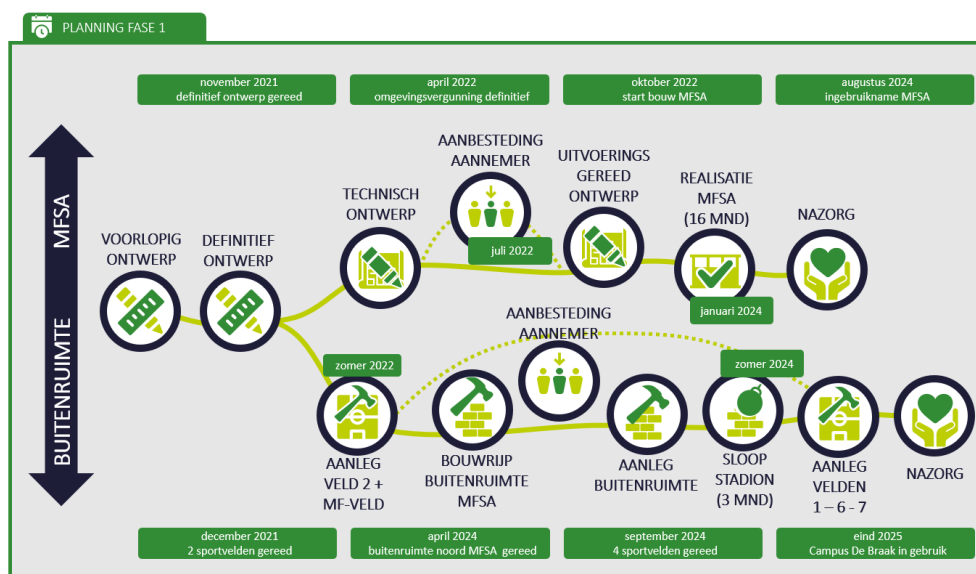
PLANNING FASE 1

november 2021
definitief ontwerp gereed

april 2022
omgevingsvergunning definitief

oktober 2022
start bouw MFSA

augustus 2024
ingebruikname MFSA

MFSA

BUITENRUIMTE

VOORLOPIG ONTWERP

DEFINITIEF ONTWERP

TECHNISCH ONTWERP

AANBESTEDING AANNEMER

juli 2022

UITVOERINGS GEREED ONTWERP

REALISATIE MFSA (16 MND)

januari 2024

NAZORG

zomer 2022

AANBESTEDING AANNEMER

zomer 2024

AANLEG VELD 2 + MF-VELD

BOUWRIJP BUITENRUIMTE MFSA

AANLEG BUITENRUIMTE

SLOOP STADION (3 MND)

AANLEG VELDEN 1 – 6 - 7

NAZORG

december 2021
2 sportvelden gereed

april 2024
buitenruimte noord MFSA gereed

september 2024
4 sportvelden gereed

eind 2025
Campus De Braak in gebruik